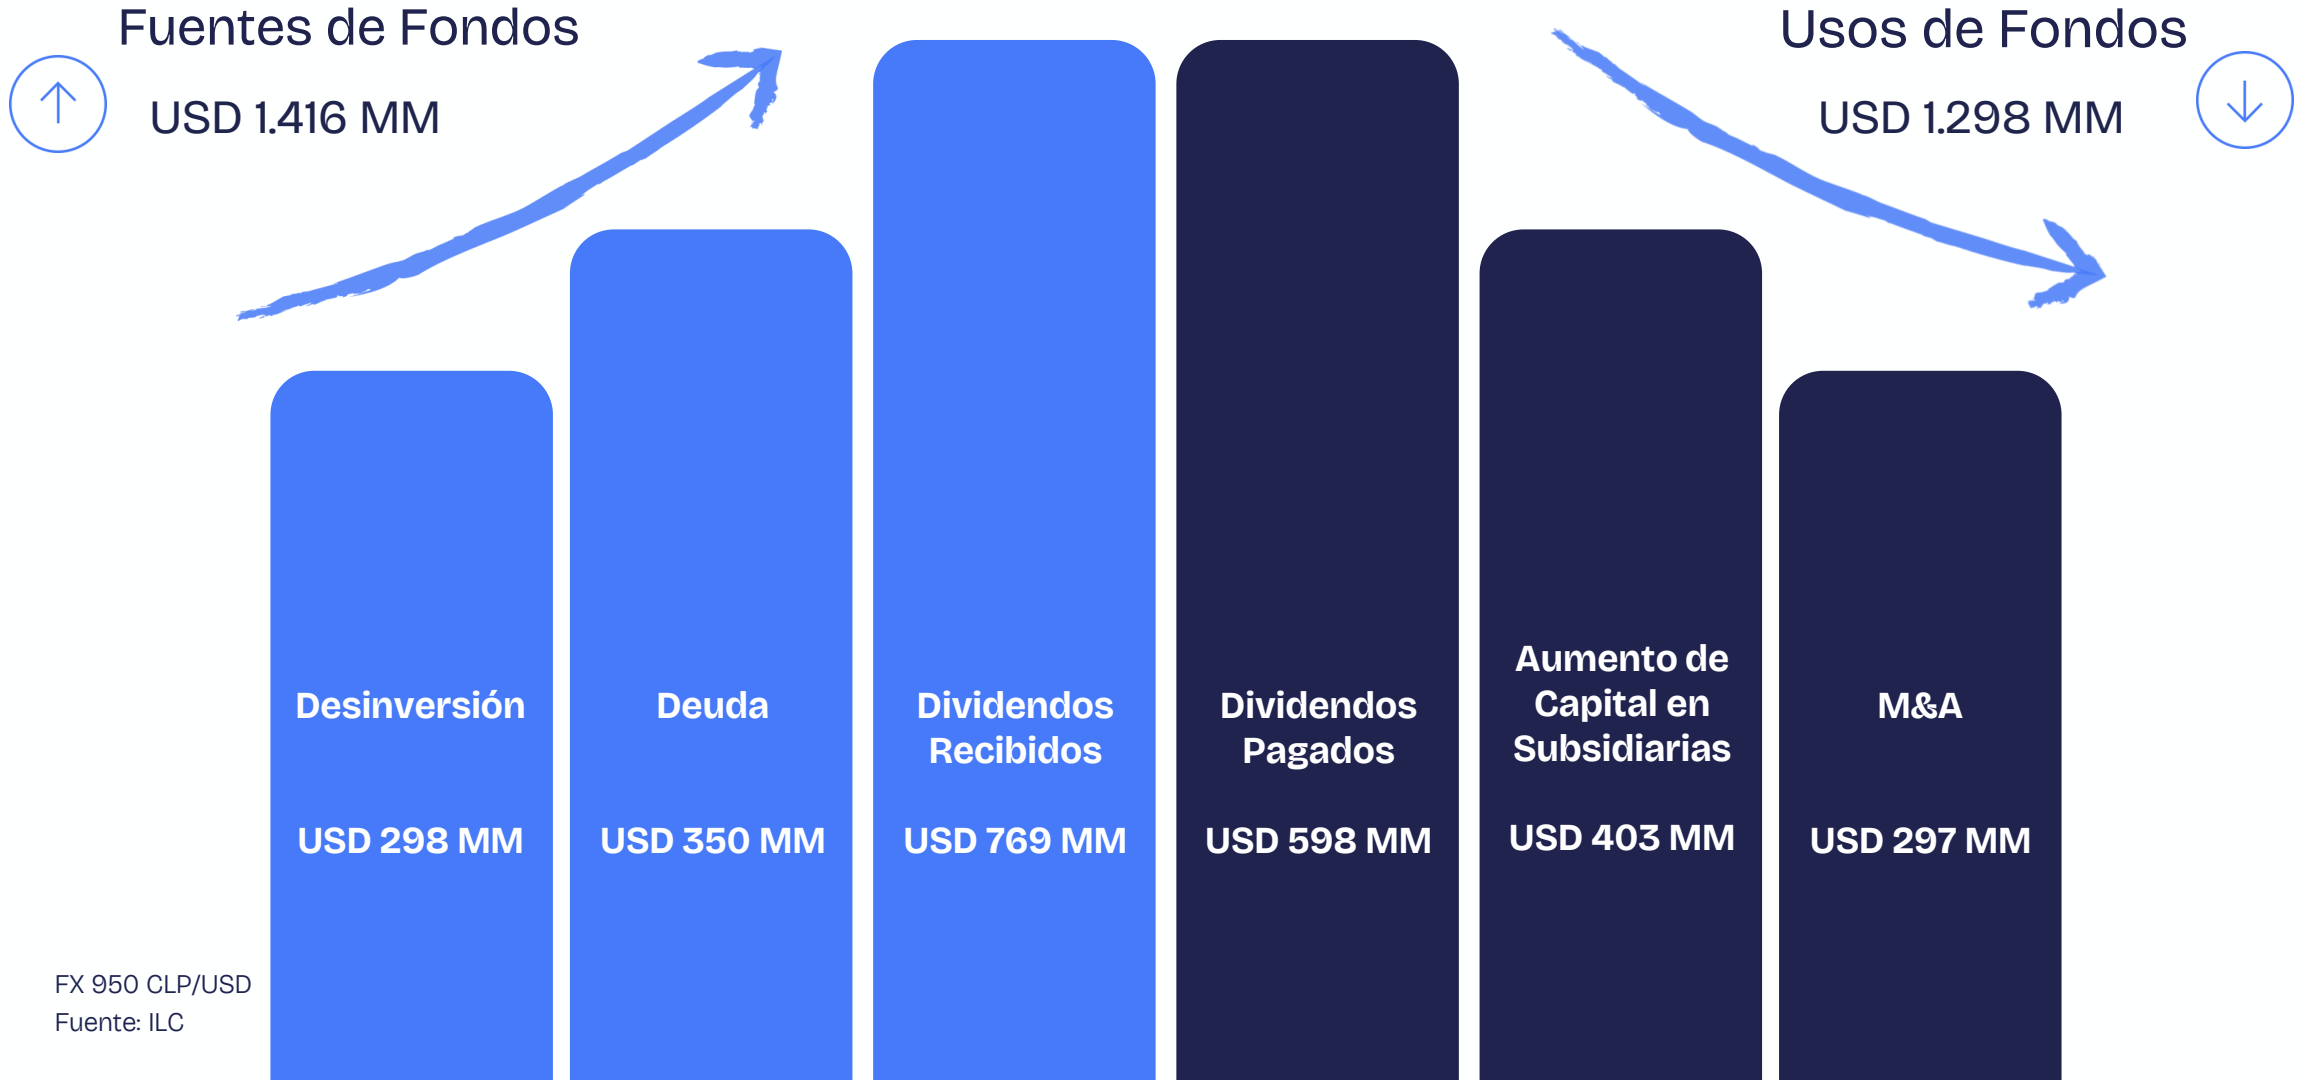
Fuentes de Fondos

USD 1.416 MM

Usos de Fondos

USD 1.298 MM

Desinversión

USD 298 MM

Deuda

USD 350 MM

Dividendos Recibidos

USD 769 MM

Dividendos Pagados

USD 598 MM

Aumento de Capital en Subsidiarias

USD 403 MM

M&A

USD 297 MM

FX 950 CLP/USD
Fuente: ILC